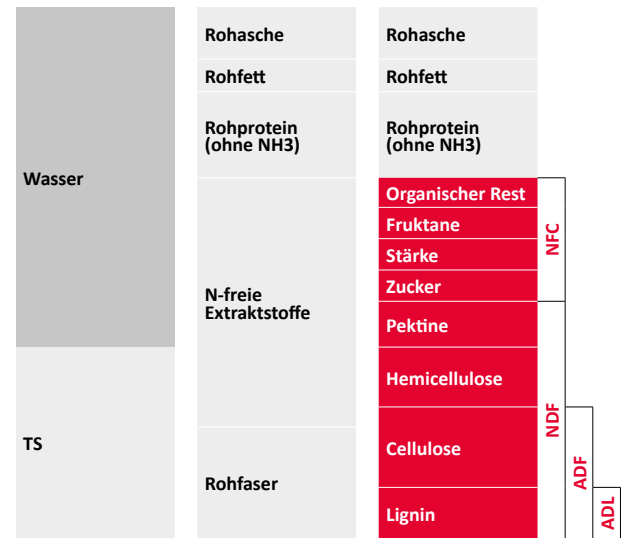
Wasser

TS

Rohasche

Rohfett

Rohprotein (ohne NH3)

N-freie Extraktstoffe

Rohfaser

Rohasche

Rohfett

Rohprotein (ohne NH3)

Organischer Rest

Fruktane

Stärke

Zucker

Pektine

Hemicellulose

Cellulose

Lignin

NFC

NDF

ADF

ADL